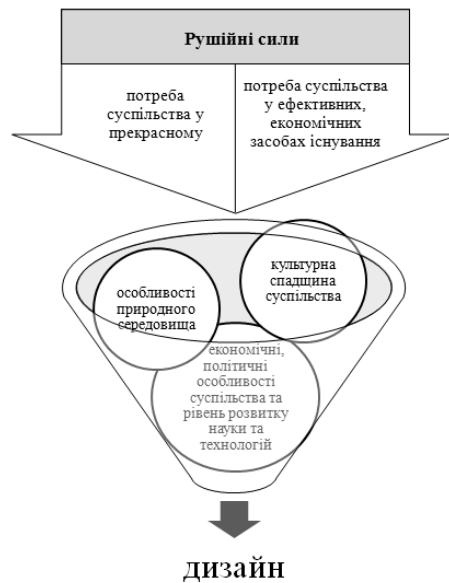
Рушійні сили

потреба суспільства у прекрасному

потреба суспільства у ефективних, економічних засобах існування

особливості природного середовища

культурна спадщина суспільства

економічні, політичні особливості суспільства та рівень розвитку науки та технологій

дизайн